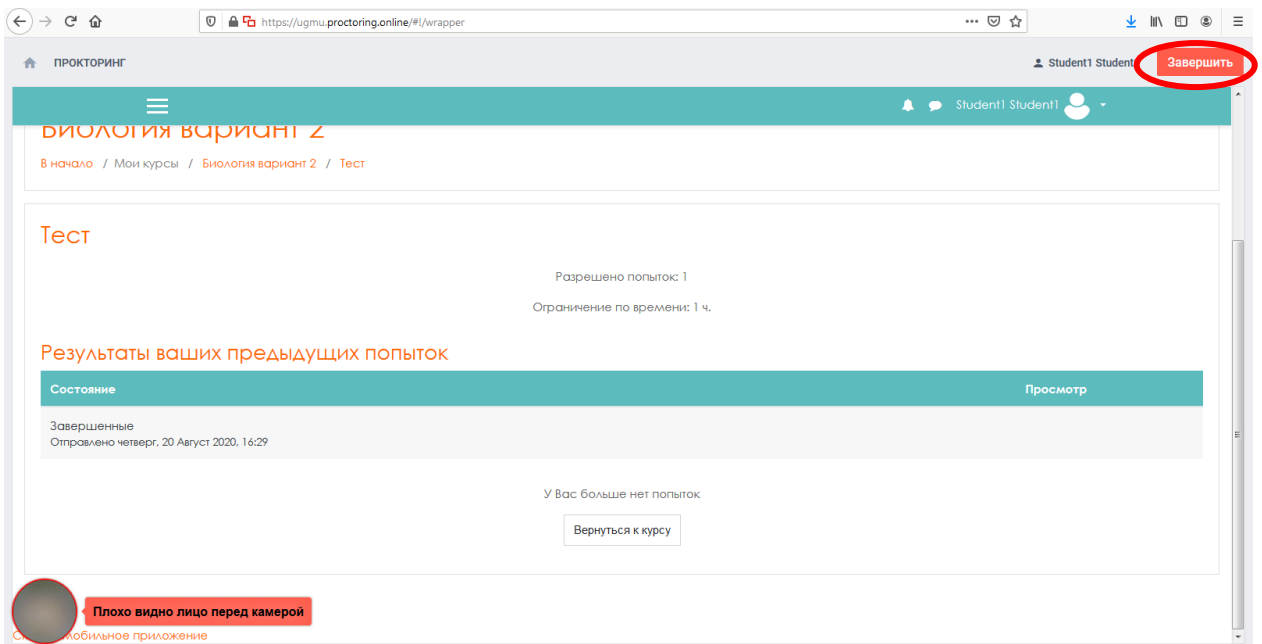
https://ugmu.proctoring.online/#!/wrapper

ПРОКТОРИНГ

Student1 Student

Завершить

Student1 Student1

Биология вариант 2

В начало / Мои курсы / Биология вариант 2 / Тест

Тест

Разрешено попыток: 1

Ограничение по времени: 1 ч.

Результаты ваших предыдущих попыток

| Состояние | Просмотр |
|---|---|
| Завершенные Отправлено четверг, 20 Август 2020, 16:29 | |

У Вас больше нет попыток

Вернуться к курсу

Плохо видно лицо перед камерой

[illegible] мобильное приложение